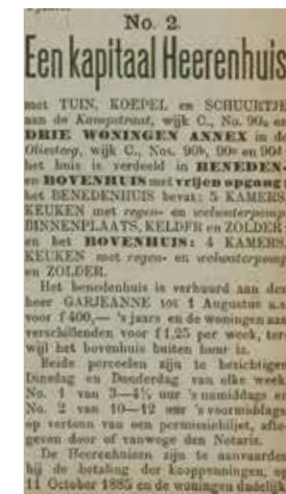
No. 2.
Een kapitaal Heerenhuis

met TUIN, KOEPEL en SCHUURTJE aan de Kampstraat, wijk C., No. 90a en DRIE WONINGEN ANNEX in de Olieslag, wijk C., Nos. 90b, 90c en 90d het huis is verdeeld in BENEDEN- en BOVENHUIS met vrijen opgang het BENEDENHUIS bevat: 5 KAMERS KEUKEN met regen- en welwaterpomp BINNENPLAATS, KELDER en ZOLDER en het BOVENHUIS: 4 KAMERS KEUKEN met regen- en welwaterpomp en ZOLDER.

Het benedenhuis is verhuurd aan den heer GARJEANNE tot 1 Augustus a.s. voor f 400,— 's jaars en de woningen aan verschillenden voor f 1,25 per week, terwijl het bovenhuis buiten huur is.

Beide perceelen zijn te bezichtigen Dinsdag en Donderdag van elke week No. 1 van 3—4½ uur 's namiddags en No. 2 van 10—12 uur 's voormiddags op vertoon van een permissiebiljet, afgegeven door of vanwege den Notaris.

De Heerenhuizen zijn te aanvaarden bij de betaling der koopprijzen, op 11 October 1885 en de woningen dadelijk